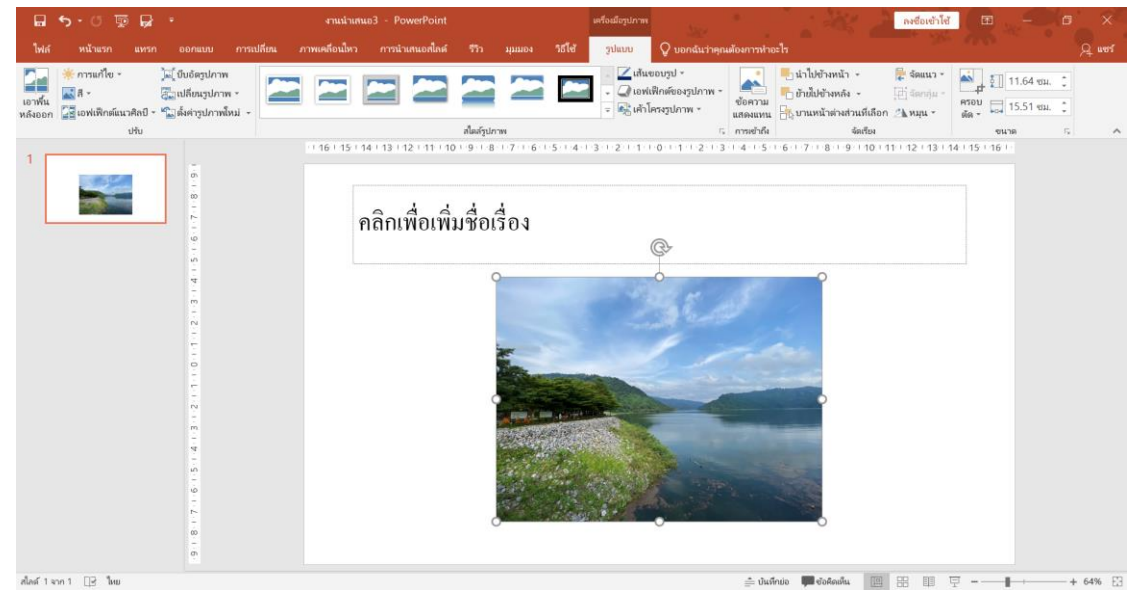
งานนำเสนอ3 - PowerPoint
เครื่องมือรูปภาพ
ลงชื่อเข้าใช้

ไฟล์ หน้าแรก แทรก ออกแบบ การเปลี่ยน ภาพเคลื่อนไหว การนำเสนอสไลด์ รีวิว มุมมอง วิธีใช้ รูปแบบ บอกฉันว่าคุณต้องการทำอะไร แชร์

เอาพื้นหลังออก
การแก้ไข
สี
เอฟเฟ็กต์แนวศิลป์
บีบอัดรูปภาพ
เปลี่ยนรูปภาพ
ตั้งค่ารูปภาพใหม่
ปรับ
สไตล์รูปภาพ
เส้นขอบรูป
เอฟเฟ็กต์ของรูปภาพ
เค้าโครงรูปภาพ
ข้อความแสดงแทน
การเข้าถึง
นำไปข้างหน้า
ย้ายไปข้างหลัง
บานหน้าต่างส่วนที่เลือก
จัดแนว
จัดกลุ่ม
หมุน
จัดเรียง
ครอบตัด
11.64 ซม.
15.51 ซม.
ขนาด

16 15 14 13 12 11 10 9 8 7 6 5 4 3 2 1 0 1 2 3 4 5 6 7 8 9 10 11 12 13 14 15 16

1

คลิกเพื่อเพิ่มชื่อเรื่อง

สไลด์ 1 จาก 1 ไทย
บันทึกย่อ ข้อคิดเห็น 64%